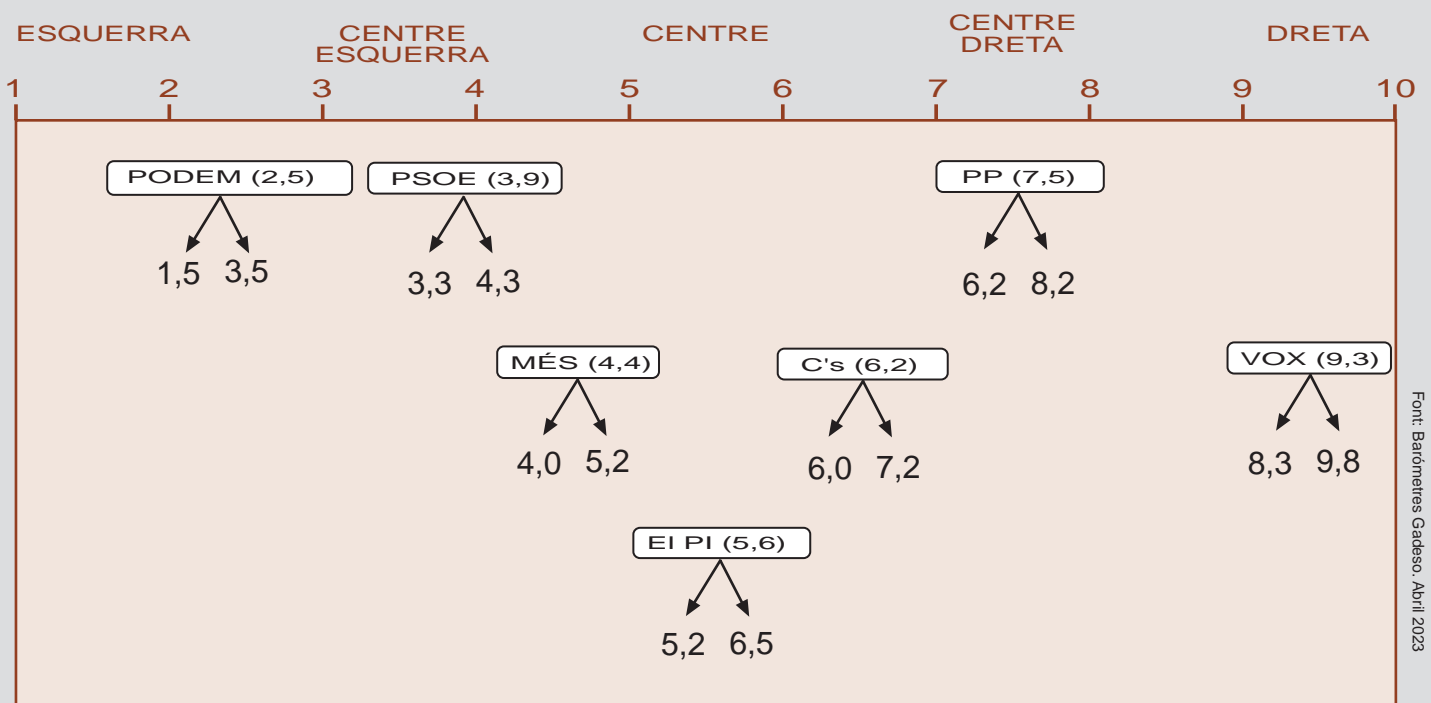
ESQUERRA   CENTRE ESQUERRA   CENTRE   CENTRE DRETA   DRETA

1 2 3 4 5 6 7 8 9 10

PODEM (2,5)
1,5 3,5

PSOE (3,9)
3,3 4,3

PP (7,5)
6,2 8,2

MÉS (4,4)
4,0 5,2

C's (6,2)
6,0 7,2

VOX (9,3)
8,3 9,8

El PI (5,6)
5,2 6,5

Font: Barómetres Gadeso. Abril 2023